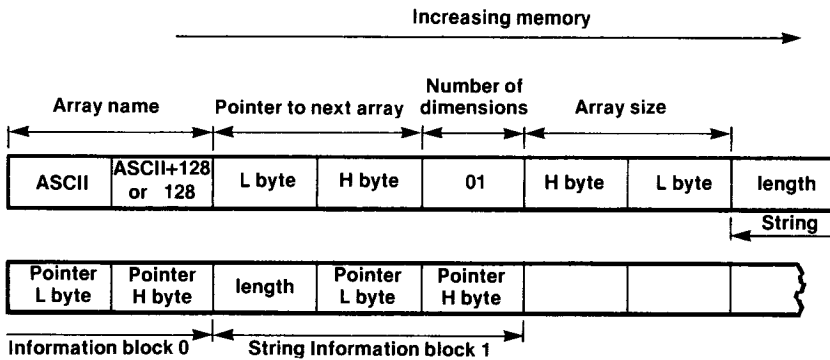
Increasing memory

Array name

Pointer to next array

Number of dimensions

Array size

| ASCII | ASCII+128 or 128 | L byte | H byte | 01 | H byte | L byte | length |
|---|---|---|---|---|---|---|---|

String

| Pointer L byte | Pointer H byte | length | Pointer L byte | Pointer H byte | | | |
|---|---|---|---|---|---|---|---|

Information block 0

String Information block 1